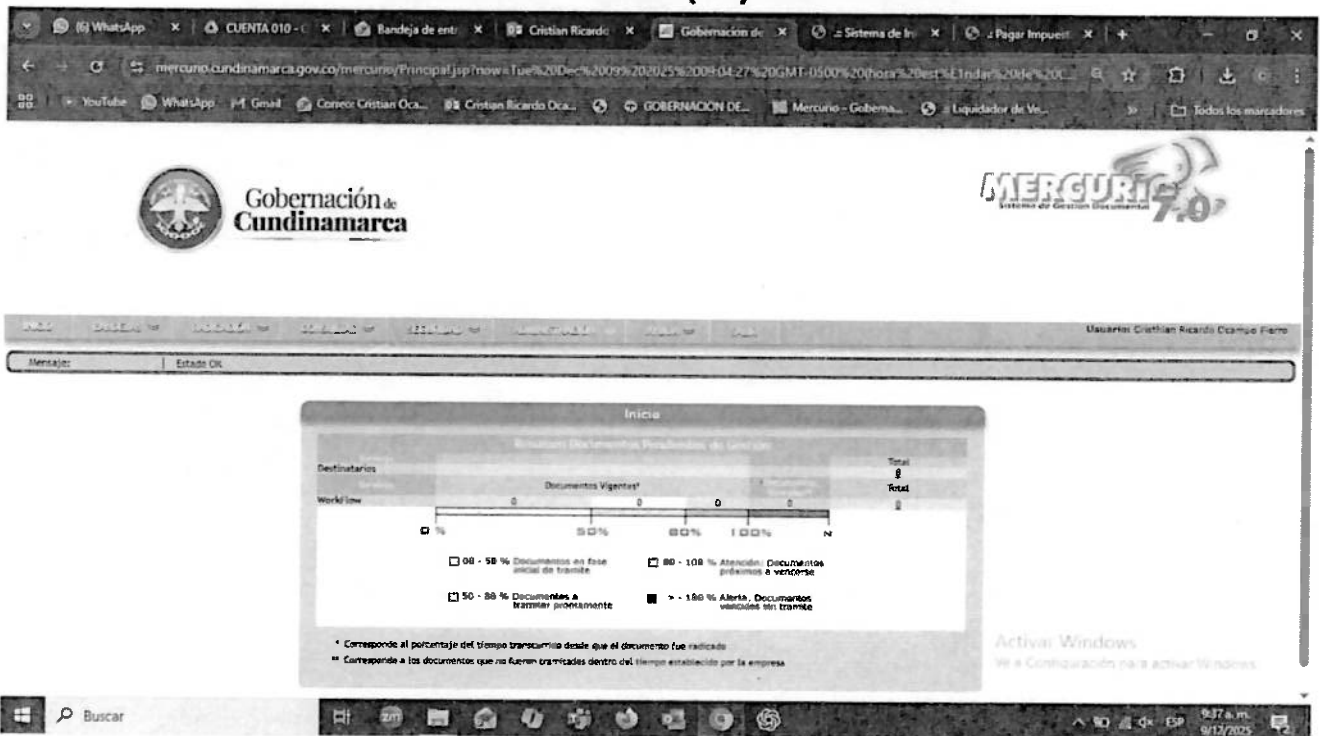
(6) WhatsApp | CUENTA 010 - | Bandeja de entr | Cristian Ricardo | Gobernación de | :: Sistema de In | :: Pagar Impuest | +

mercurio.cundinamarca.gov.co/mercurio/Principal.jsp?now=Tue%20Dec%2009%202025%2009:04:27%20GMT-0500%20(hora%20est%C3%A1ndar%20de%20C...

YouTube | WhatsApp | Gmail | Correo: Cristian Oca... | Cristian Ricardo Oca... | GOBERNACION DE... | Mercurio - Goberna... | :: Liquidador de Ve... | Todos los marcadores

Gobernación de Cundinamarca

MERCURIO 7.0 Sistema de Gestión Documental

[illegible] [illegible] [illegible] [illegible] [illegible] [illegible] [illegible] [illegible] Usuario: Cristhian Ricardo Ocampo Fierro

Mensaje: | Estado OK

Inicio

Resumen Documentos Pendientes de Gestión

Destinatarios | Total 0

Documentos Vigentes* | Total

WorkFlow | 0 | 0 | 0 | 0 | 0

0 % 50% 80% 100% N

00 - 50 % Documentos en fase inicial de tramite

80 - 100 % Atención: Documentos próximos a vencerse

50 - 80 % Documentos a tramitar prontamente

> - 100 % Alerta, Documentos vencidos sin tramite

* Corresponde al porcentaje del tiempo transcurrido desde que el documento fue radicado

** Corresponde a los documentos que no fueron tramitados dentro del tiempo establecido por la empresa

Activar Windows
Ve a Configuración para activar Windows.

Buscar

ESP 9:37 a. m. 9/12/2025